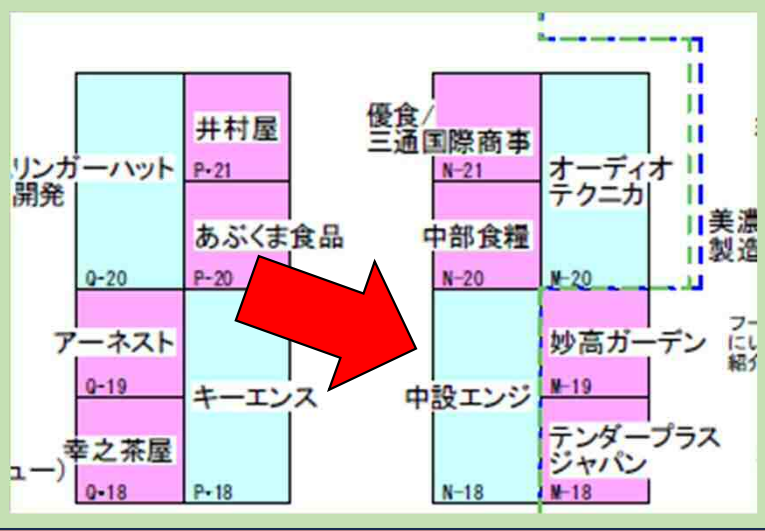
リンガーハット
開発
Q-20

井村屋
P-21

あぶくま食品
P-20

アーネスト
Q-19

キーエンス
P-18

幸之茶屋
ュー)
Q-18

優食/
三通国際商事
N-21

オーディオ
テクニカ
M-20

中部食糧
N-20

中設エンジ
N-18

妙高ガーデン
M-19

テンダープラス
ジャパン
M-18

美濃
製造

フー
にい
紹介